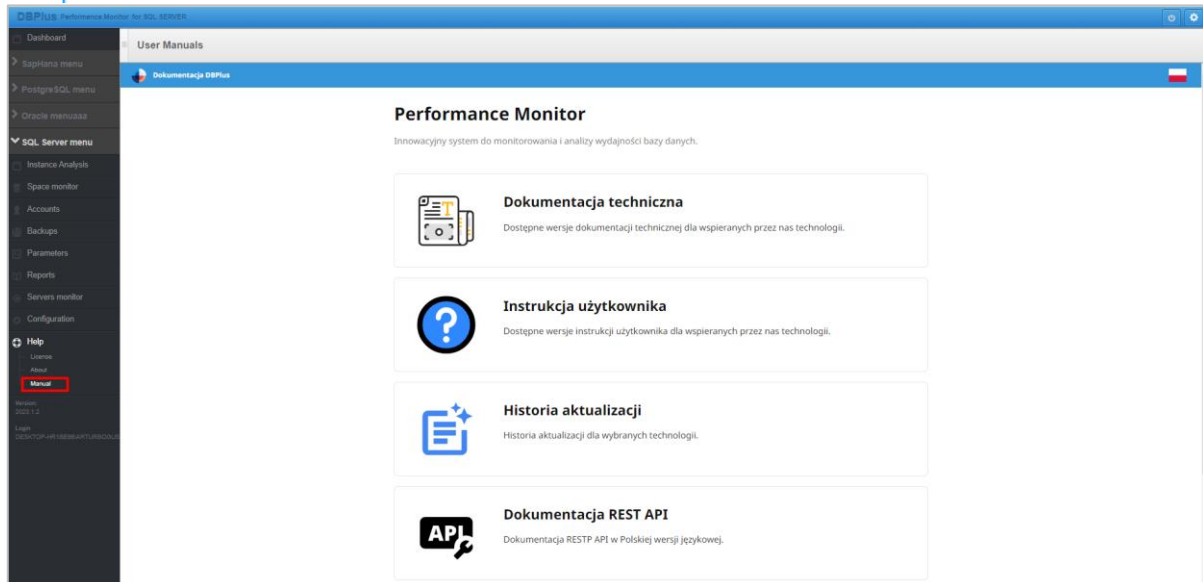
DBPlus Performance Monitor for SQL SERVER

Dashboard
SapHana menu
PostgreSQL menu
Oracle menuaaa
SQL Server menu
Instance Analysis
Space monitor
Accounts
Backups
Parameters
Reports
Servers monitor
Configuration
Help
License
About
Manual
Version:
2023.1.2
Login:
DESKTOP-HR1SEB\BARTURBOLE

User Manuals

Dokumentacja DBPlus

Performance Monitor

Innowacyjny system do monitorowania i analizy wydajności bazy danych.

Dokumentacja techniczna

Dostępne wersje dokumentacji technicznej dla wspieranych przez nas technologii.

Instrukcja użytkownika

Dostępne wersje instrukcji użytkownika dla wspieranych przez nas technologii.

Historia aktualizacji

Historia aktualizacji dla wybranych technologii.

Dokumentacja REST API

Dokumentacja RESTP API w Polskiej wersji językowej.

API